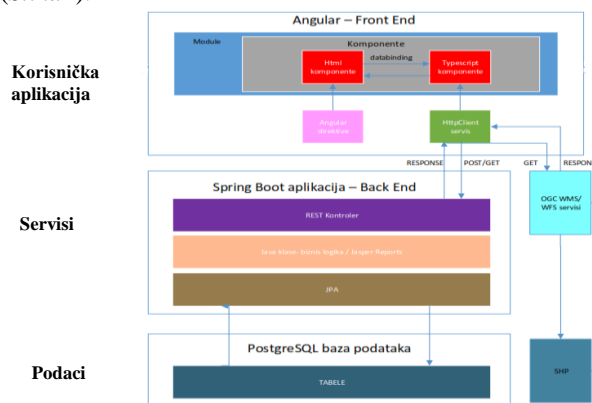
(Slika 1).

Angular – Front End

Module

Komponente

Html komponente

databinding

Typescript komponente

Korisnička aplikacija

Angular direktive

HttpClient servis

RESPONSE POST/GET

GET RESPON

Spring Boot aplikacija – Back End

Servisi

REST Kontroler

OGC WMS/ WFS servisi

Java klase- biznis logika / Jasper Reports

JPA

PostgreSQL baza podataka

Podaci

TABELE

SHP